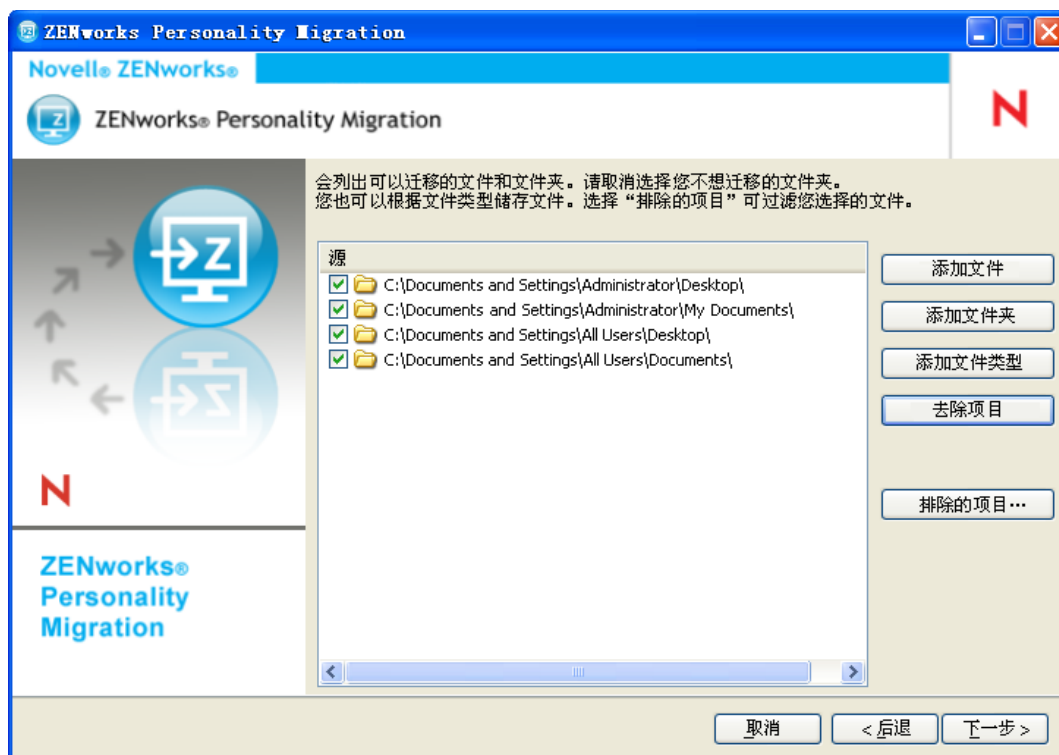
ZENworks Personality Migration

Novell® ZENworks®

ZENworks® Personality Migration

N

会列出可以迁移的文件和文件夹。请取消选择您不想迁移的文件夹。
您也可以根据文件类型储存文件。选择“排除的项目”可过滤您选择的文件。

源

C:\Documents and Settings\Administrator\Desktop\
C:\Documents and Settings\Administrator\My Documents\
C:\Documents and Settings\All Users\Desktop\
C:\Documents and Settings\All Users\Documents\

添加文件
添加文件夹
添加文件类型
去除项目
排除的项目…

N

ZENworks® Personality Migration

取消
< 后退
下一步 >